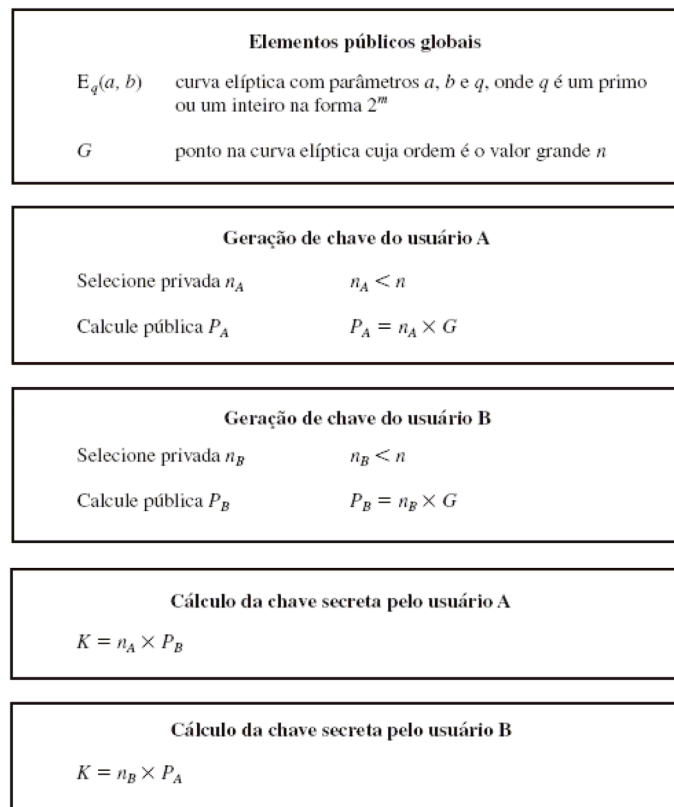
**Elementos públicos globais**

$E_q(a, b)$ curva elíptica com parâmetros $a$, $b$ e $q$, onde $q$ é um primo ou um inteiro na forma $2^m$

$G$ ponto na curva elíptica cuja ordem é o valor grande $n$

**Geração de chave do usuário A**

Selecione privada $n_A$ $n_A < n$

Calcule pública $P_A$ $P_A = n_A \times G$

**Geração de chave do usuário B**

Selecione privada $n_B$ $n_B < n$

Calcule pública $P_B$ $P_B = n_B \times G$

**Cálculo da chave secreta pelo usuário A**

$K = n_A \times P_B$

**Cálculo da chave secreta pelo usuário B**

$K = n_B \times P_A$